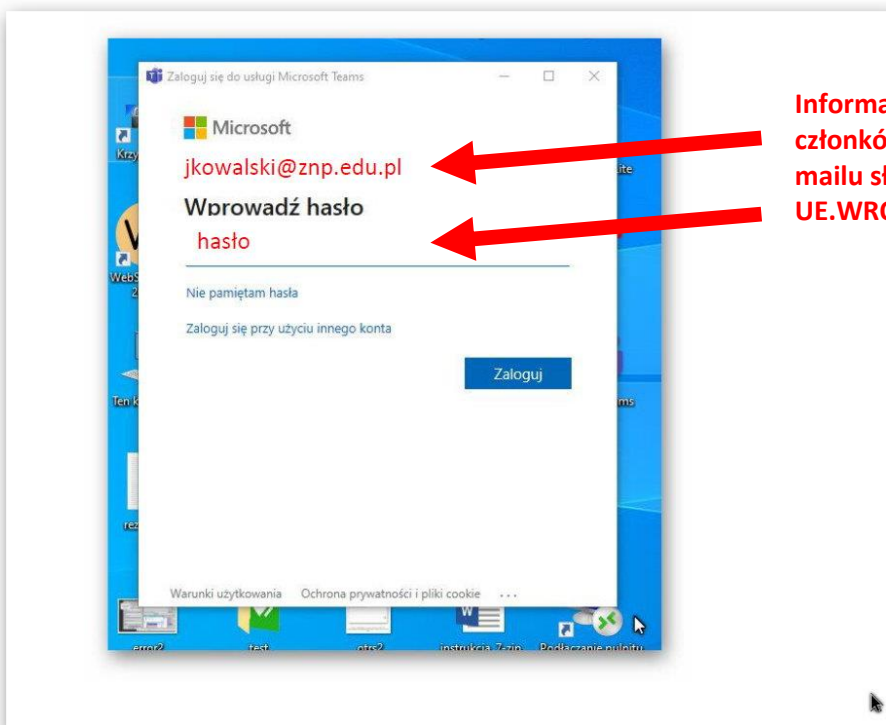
Zaloguj się do usługi Microsoft Teams

Microsoft

jkowalski@znp.edu.pl

Wprowadź hasło

hasło

Nie pamiętam hasła

Zaloguj się przy użyciu innego konta

Zaloguj

Warunki użytkowania Ochrona prywatności i pliki cookie ...

Krzy

WebS

Ten k

rez

error2

test

otrs2

instrukcja 7zip

Podłączanie pulpitu

ite

ms

Informa
członkó
mailu sł
UE.WRO